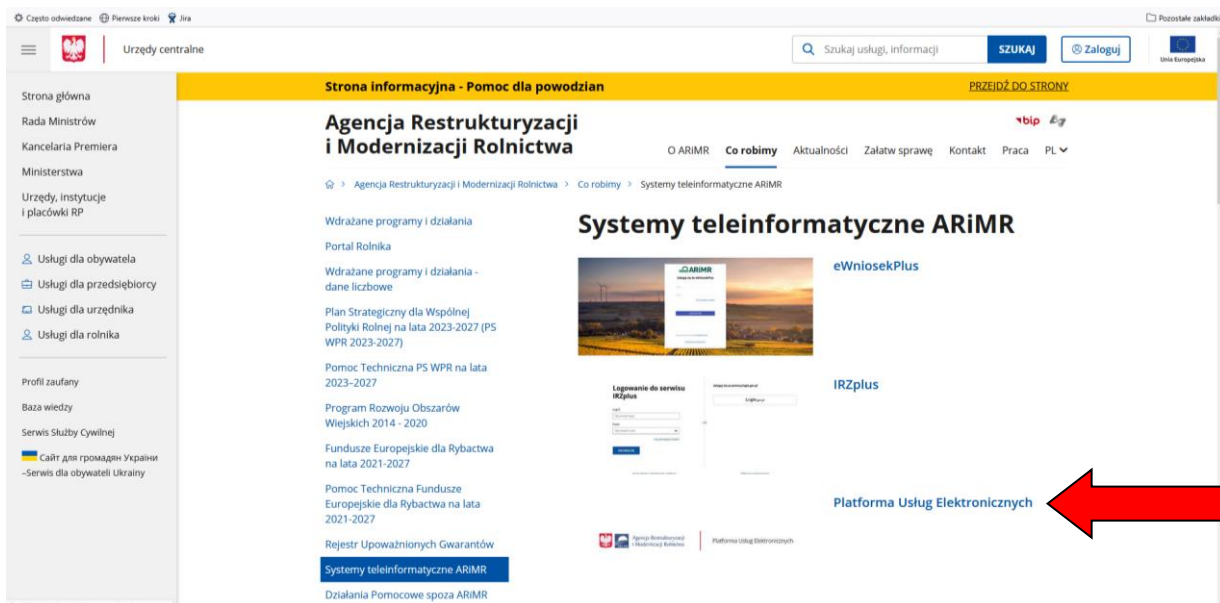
Często odwiedzane Pierwsze kroki Jira

Pozostałe zakładki

Urzędy centralne

Szukaj usługi, informacji SZUKAJ Zaloguj

Unia Europejska

Strona informacyjna - Pomoc dla powodzian PRZEJDŹ DO STRONY

Strona główna
Rada Ministrów
Kancelaria Premiera
Ministerstwa
Urzędy, instytucje i placówki RP

Usługi dla obywatela
Usługi dla przedsiębiorcy
Usługi dla urzędnika
Usługi dla rolnika

Profil zaufany
Baza wiedzy
Serwis Służby Cywilnej
Сайт для громадян України –Serwis dla obywateli Ukrainy

Agencja Restrukturyzacji i Modernizacji Rolnictwa

bip

O ARiMR Co robimy Aktualności Załatw sprawę Kontakt Praca PL

Agencja Restrukturyzacji i Modernizacji Rolnictwa > Co robimy > Systemy teleinformatyczne ARiMR

Wdrażane programy i działania
Portal Rolnika
Wdrażane programy i działania - dane liczbowe
Plan Strategiczny dla Wspólnej Polityki Rolnej na lata 2023-2027 (PS WPR 2023-2027)
Pomoc Techniczna PS WPR na lata 2023–2027
Program Rozwoju Obszarów Wiejskich 2014 - 2020
Fundusze Europejskie dla Rybactwa na lata 2021-2027
Pomoc Techniczna Fundusze Europejskie dla Rybactwa na lata 2021-2027
Rejestr Upoważnionych Gwarantów
Systemy teleinformatyczne ARiMR
Działania Pomocowe spoza ARiMR

Systemy teleinformatyczne ARiMR

ARiMR

eWniosekPlus

Logowanie do serwisu IRZplus

IRZplus

Platforma Usług Elektronicznych

Agencja Restrukturyzacji i Modernizacji Rolnictwa | Platforma Usług Elektronicznych